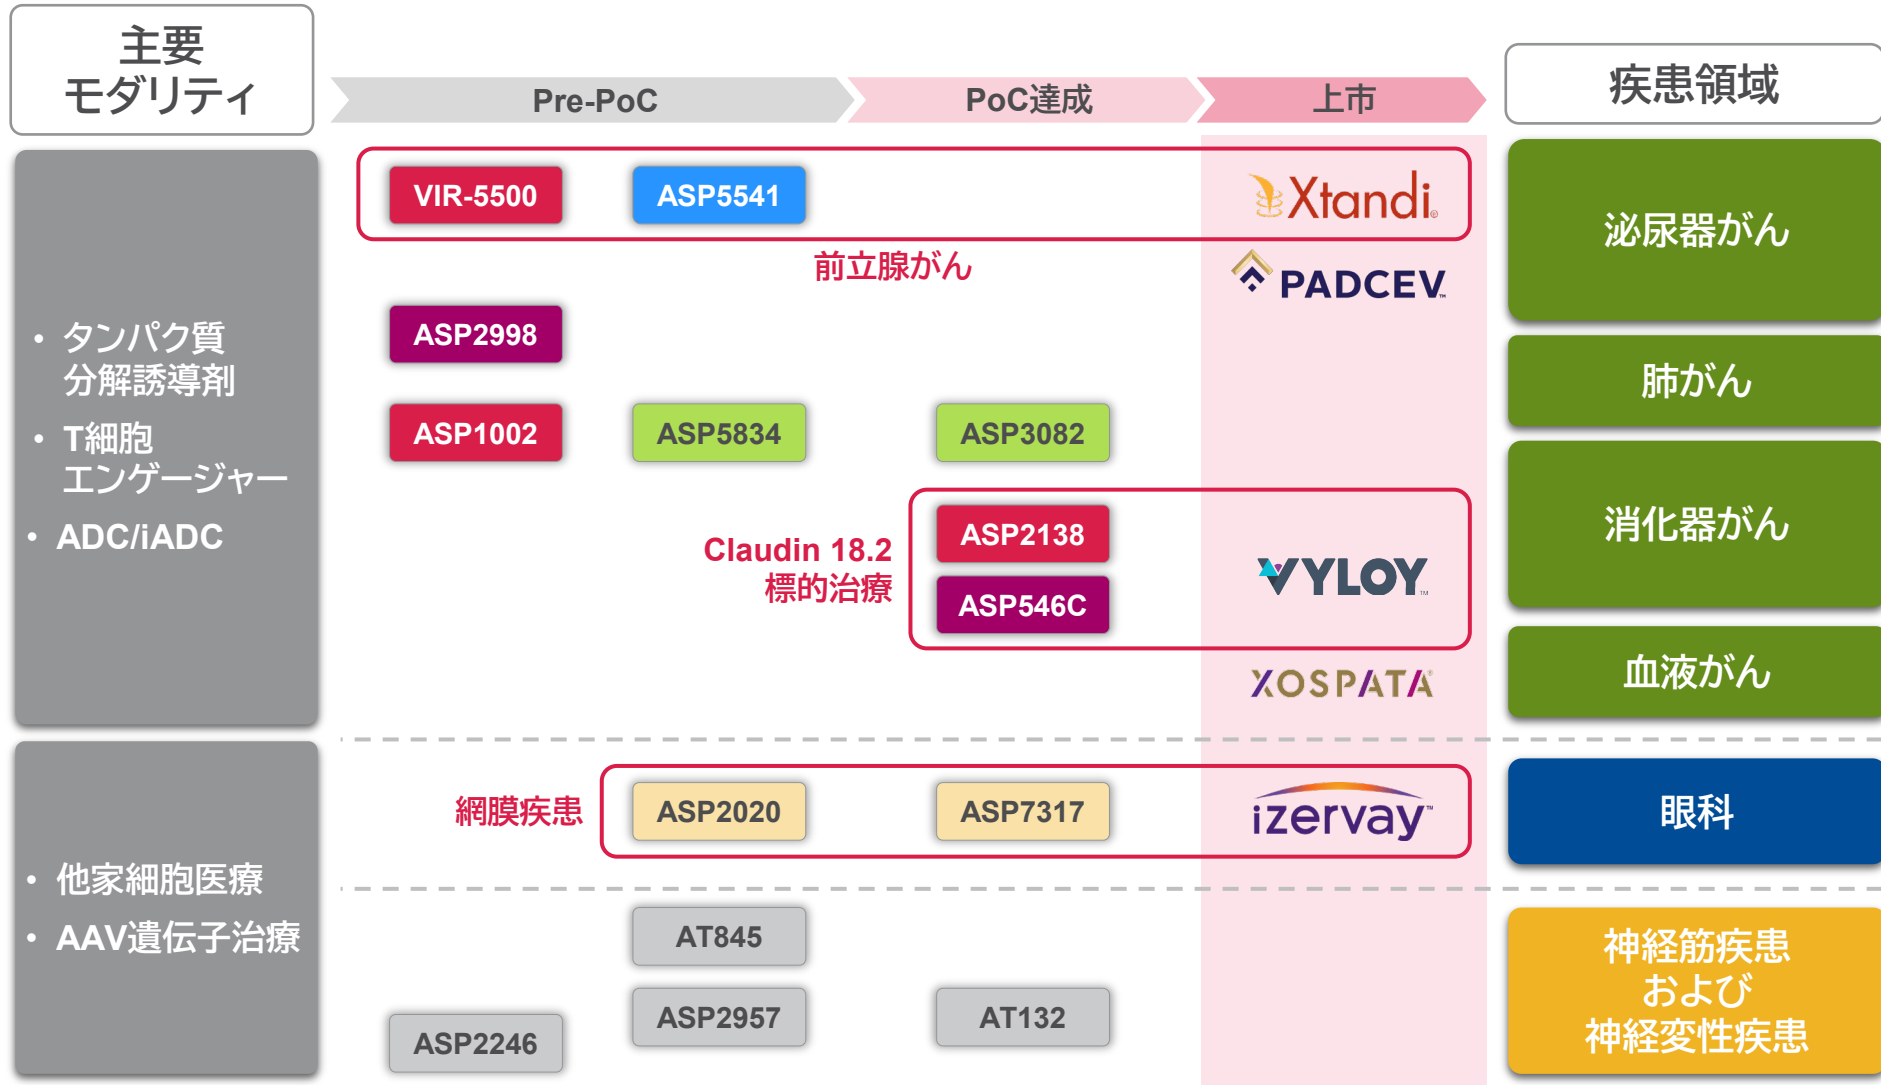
主要
モダリティ

Pre-PoC

PoC達成

上市

疾患領域

VIR-5500

ASP5541

Xtandi

前立腺がん

PADCEV

泌尿器がん

• タンパク質分解誘導剤
• T細胞エンゲージャー
• ADC/iADC

ASP2998

肺がん

ASP1002

ASP5834

ASP3082

Claudin 18.2
標的治療

ASP2138

ASP546C

VYLOY

消化器がん

XOSPATA

血液がん

網膜疾患

ASP2020

ASP7317

izervay

眼科

• 他家細胞医療
• AAV遺伝子治療

AT845

ASP2957

AT132

ASP2246

神経筋疾患
および
神経変性疾患